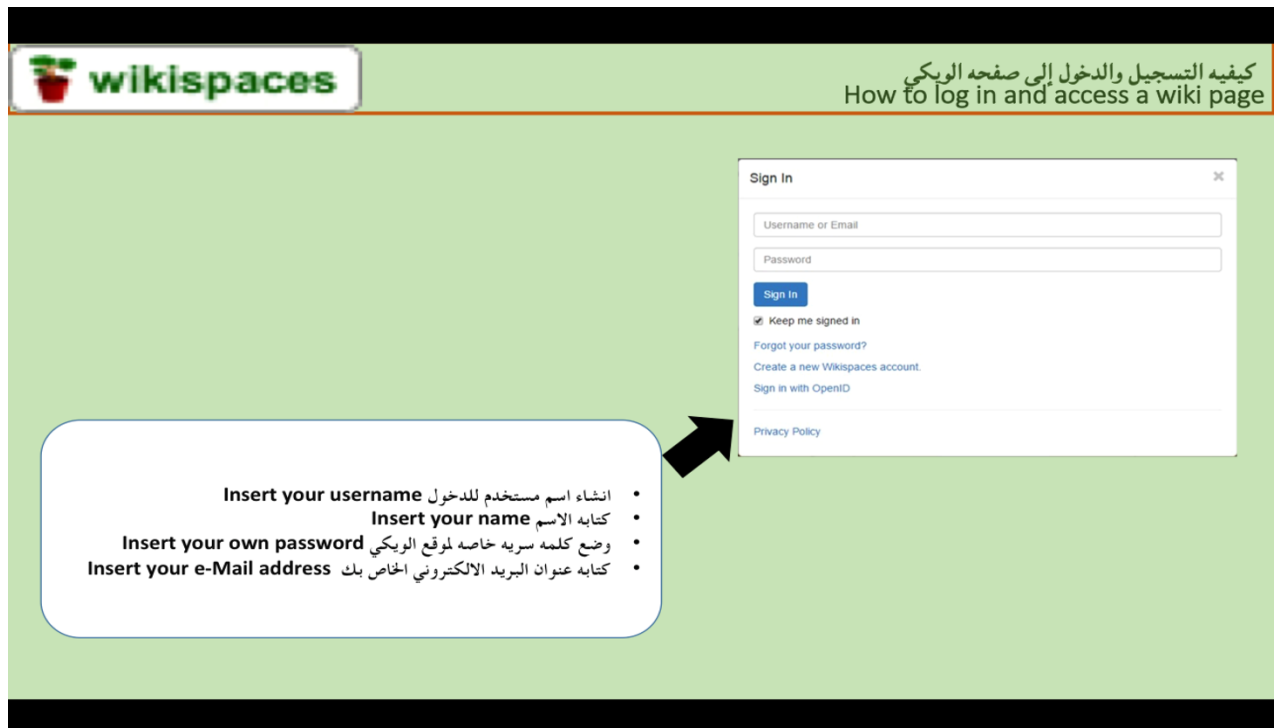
wikispaces

كيفيه التسجيل والدخول إلى صفحه الويكي
How to log in and access a wiki page

Sign In

×

Username or Email

Password

Sign In

Keep me signed in

Forgot your password?

Create a new Wikispaces account.

Sign in with OpenID

Privacy Policy

- انشاء اسم مستخدم للدخول Insert your username
- كتابه الاسم Insert your name
- وضع كلمه سريه خاصه لموقع الويكي Insert your own password
- كتابه عنوان البريد الالكتروني الخاص بك Insert your e-Mail address